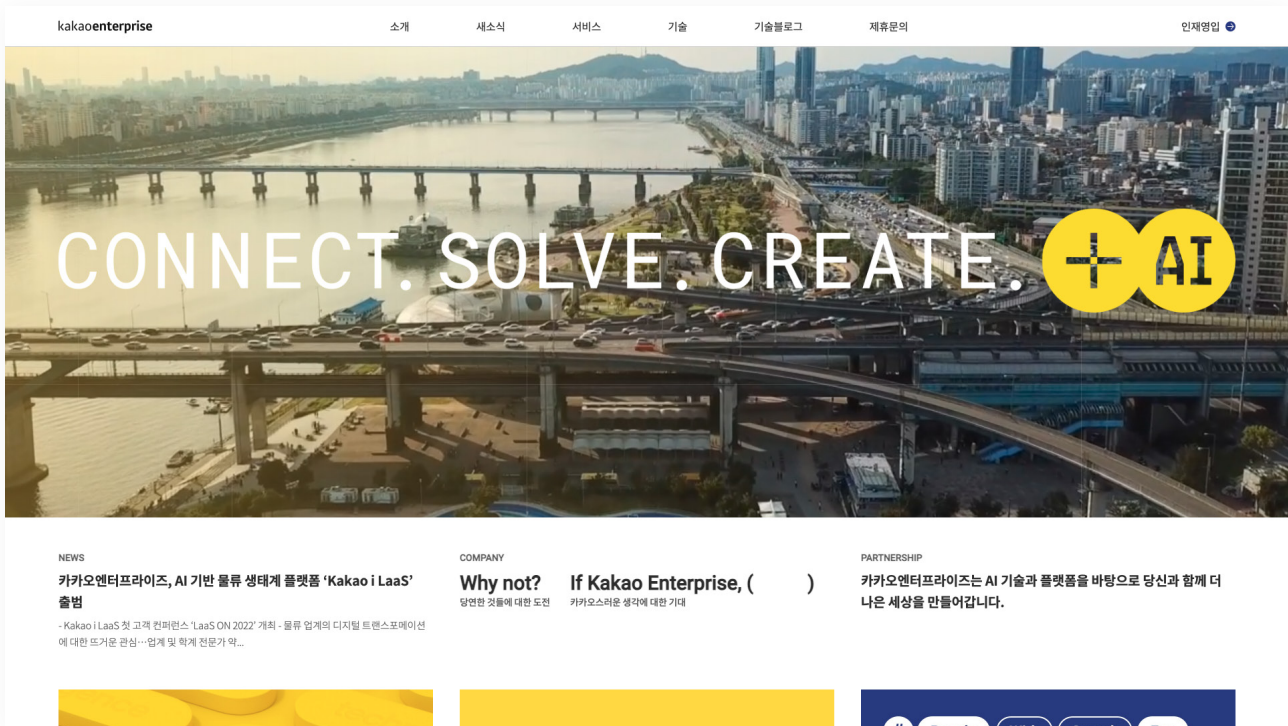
kakaoenterprise

소개 새소식 서비스 기술 기술블로그 제휴문의

인재영입

CONNECT. SOLVE. CREATE. + AI

NEWS

카카오엔터프라이즈, AI 기반 물류 생태계 플랫폼 'Kakao i LaaS' 출범

- Kakao i LaaS 첫 고객 컨퍼런스 'LaaS ON 2022' 개최 - 물류 업계의 디지털 트랜스포메이션에 대한 뜨거운 관심…업계 및 학계 전문가 약...

COMPANY

Why not?
당연한 것들에 대한 도전

If Kakao Enterprise, ( )
카카오스러운 생각에 대한 기대

PARTNERSHIP

카카오엔터프라이즈는 AI 기술과 플랫폼을 바탕으로 당신과 함께 더 나은 세상을 만들어갑니다.